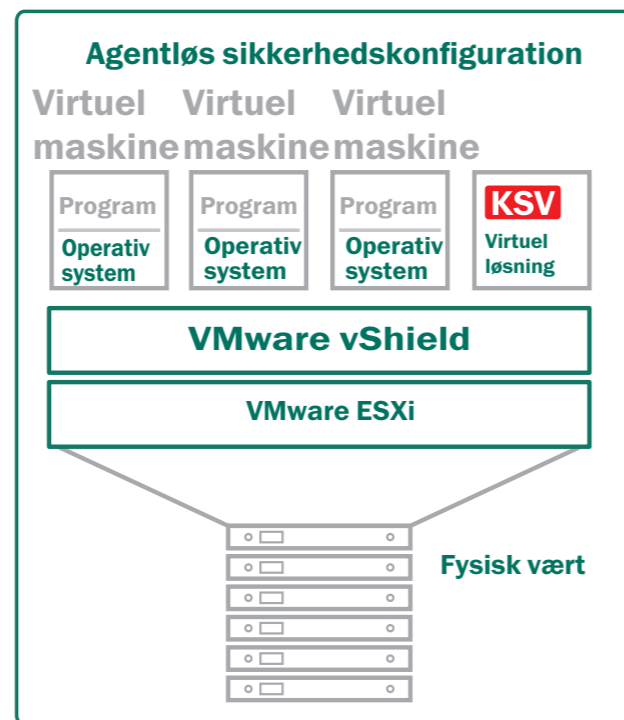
Agentløs sikkerhedskonfiguration

Virtuel maskine

Virtuel maskine

Virtuel maskine

Program
Operativ system

Program
Operativ system

Program
Operativ system

KSV
Virtuel løsning

VMware vShield

VMware ESXi

Fysisk vært